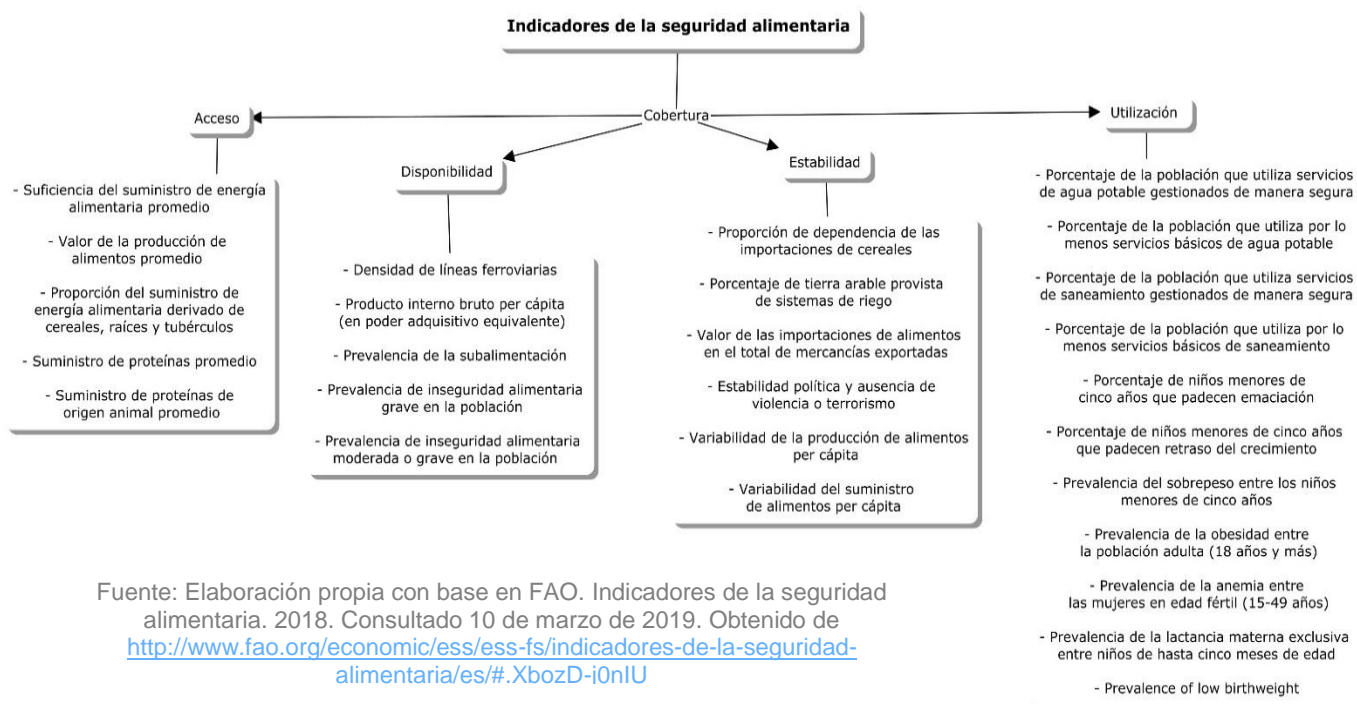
Indicadores de la seguridad alimentaria

Cobertura

Acceso

- Suficiencia del suministro de energía alimentaria promedio

- Valor de la producción de alimentos promedio

- Proporción del suministro de energía alimentaria derivado de cereales, raíces y tubérculos

- Suministro de proteínas promedio

- Suministro de proteínas de origen animal promedio

Disponibilidad

- Densidad de líneas ferroviarias

- Producto interno bruto per cápita (en poder adquisitivo equivalente)

- Prevalencia de la subalimentación

- Prevalencia de inseguridad alimentaria grave en la población

- Prevalencia de inseguridad alimentaria moderada o grave en la población

Estabilidad

- Proporción de dependencia de las importaciones de cereales

- Porcentaje de tierra arable provista de sistemas de riego

- Valor de las importaciones de alimentos en el total de mercancías exportadas

- Estabilidad política y ausencia de violencia o terrorismo

- Variabilidad de la producción de alimentos per cápita

- Variabilidad del suministro de alimentos per cápita

Utilización

- Porcentaje de la población que utiliza servicios de agua potable gestionados de manera segura

- Porcentaje de la población que utiliza por lo menos servicios básicos de agua potable

- Porcentaje de la población que utiliza servicios de saneamiento gestionados de manera segura

- Porcentaje de la población que utiliza por lo menos servicios básicos de saneamiento

- Porcentaje de niños menores de cinco años que padecen emaciación

- Porcentaje de niños menores de cinco años que padecen retraso del crecimiento

- Prevalencia del sobrepeso entre los niños menores de cinco años

- Prevalencia de la obesidad entre la población adulta (18 años y más)

- Prevalencia de la anemia entre las mujeres en edad fértil (15-49 años)

- Prevalencia de la lactancia materna exclusiva entre niños de hasta cinco meses de edad

- Prevalence of low birthweight

Fuente: Elaboración propia con base en FAO. Indicadores de la seguridad alimentaria. 2018. Consultado 10 de marzo de 2019. Obtenido de http://www.fao.org/economic/ess/ess-fs/indicadores-de-la-seguridad-alimentaria/es/#.XbozD-j0nIU